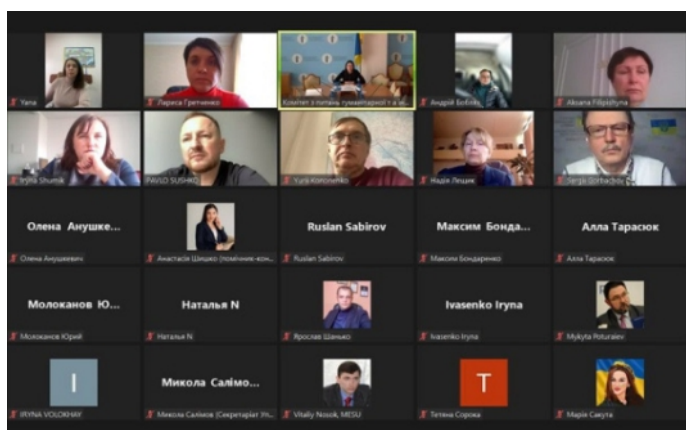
Yana
Лариса Гретченко
Комітет з питань гуманітарної та ін...
Андрій Бобков
Aksana Filipishyna
Iryna Shuniak
PAVLO SUSHKO
Yurii Kononenko
Надія Лещик
Sergii Gorbachov
Олена Анушке...
Олена Анушкевич
Анастасія Шишко (помічник-кон...
Ruslan Sabirov
Ruslan Sabirov
Максим Бонда...
Максим Бондаренко
Алла Тарасюк
Алла Тарасюк
Молоканов Ю...
Молоканов Юрий
Наталья N
Наталья N
Ярослав Шанько
Ivasenko Iryna
Ivasenko Iryna
Mykyta Poturaiev
I
IRYNA VOLOKHAY
Микола Салімо...
Микола Салімов (Секретаріат Ук...
Vitaliy Nosok, MESU
T
Тетяна Сорока
Марія Сакута